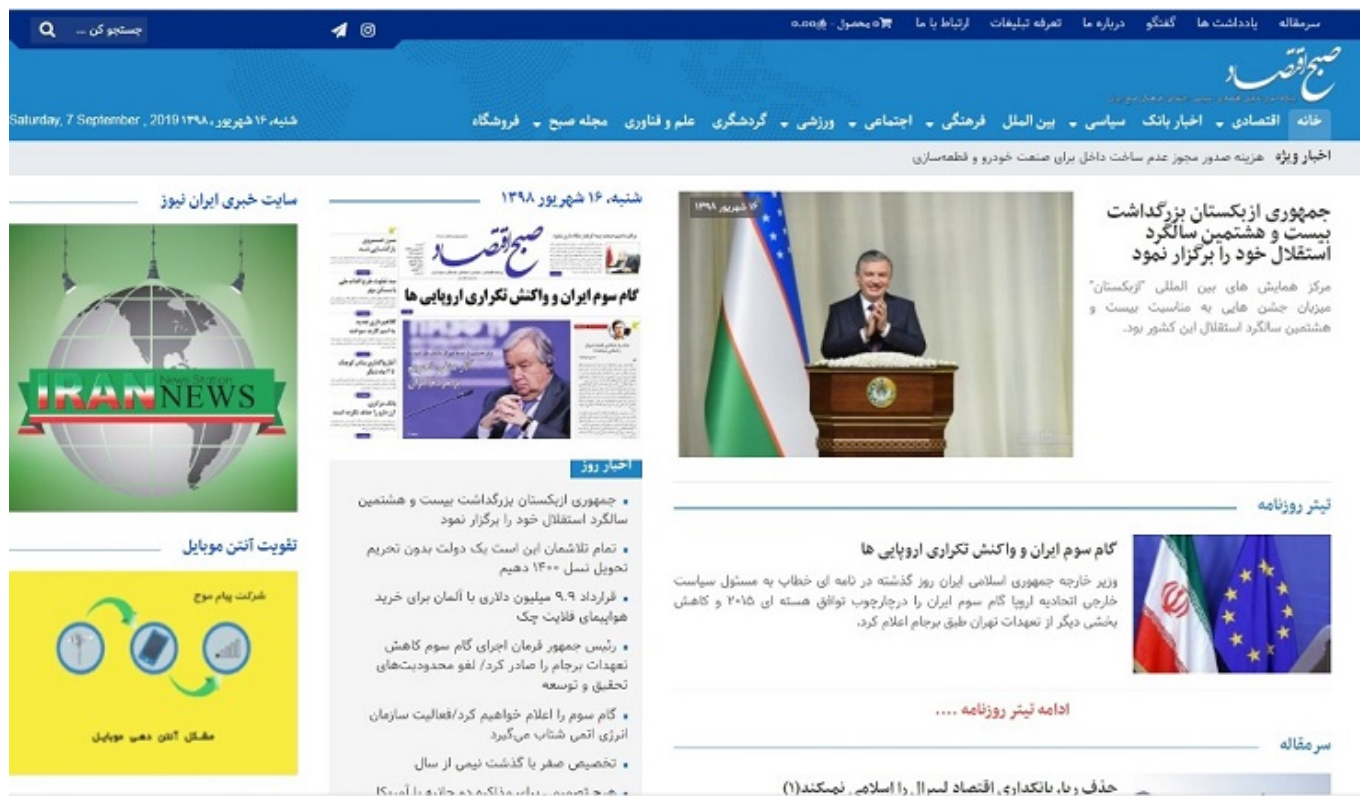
سرمقاله یادداشت ها گفتگو درباره ما تعرفه تبلیغات ارتباط با ما ۰ محصول - ۰.۰۰۰ تومان

جستجو کن ...

صبح اقتصاد

Saturday, 7 September , 2019 شنبه، ۱۶ شهریور ۱۳۹۸

خانه اقتصادی اخبار بانک سیاسی بین الملل فرهنگی اجتماعی ورزشی گردشگری علم و فناوری مجله صبح فروشگاه

اخبار ویژه هزینه صدور مجوز عدم ساخت داخل برای صنعت خودرو و قطعه‌سازی

جمهوری ازبکستان بزرگداشت بیست و هشتمین سالگرد استقلال خود را برگزار نمود

۱۶ شهریور ۱۳۹۸

مرکز همایش های بین المللی "ازبکستان" میزبان جشن هایی به مناسبت بیست و هشتمین سالگرد استقلال این کشور بود.

شنبه، ۱۶ شهریور ۱۳۹۸

صبح اقتصاد

گام سوم ایران و واکنش تکراری اروپایی ها

سایت خبری ایران نیوز

IRAN NEWS

تیتر روزنامه

گام سوم ایران و واکنش تکراری اروپایی ها

وزیر خارجه جمهوری اسلامی ایران روز گذشته در نامه ای خطاب به مسئول سیاست خارجی اتحادیه اروپا گام سوم ایران را درچارچوب توافق هسته ای ۲۰۱۵ و کاهش بخشی دیگر از تعهدات تهران طبق برجام اعلام کرد.

ادامه تیتر روزنامه ....

سرمقاله

حذف ربا، بانکداری اقتصاد اسرائیل را اسلامی نمیکند(۱)

اخبار روز

• جمهوری ازبکستان بزرگداشت بیست و هشتمین سالگرد استقلال خود را برگزار نمود
• تمام تلاشمان این است یک دولت بدون تحریم تحویل نسل ۱۴۰۰ دهیم
• قرارداد ۹.۹ میلیون دلاری با آلمان برای خرید هواپیمای فلایت چک
• رئیس جمهور فرمان اجرای گام سوم کاهش تعهدات برجام را صادر کرد/ لغو محدودیت‌های تحقیق و توسعه
• گام سوم را اعلام خواهیم کرد/فعالیت سازمان انرژی اتمی شتاب می‌گیرد
• تخصیص صفر یا گذشت نیمی از سال
• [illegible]

تقویت آنتن موبایل

شرکت پیام موج

مشکل آنتن دهی موبایل